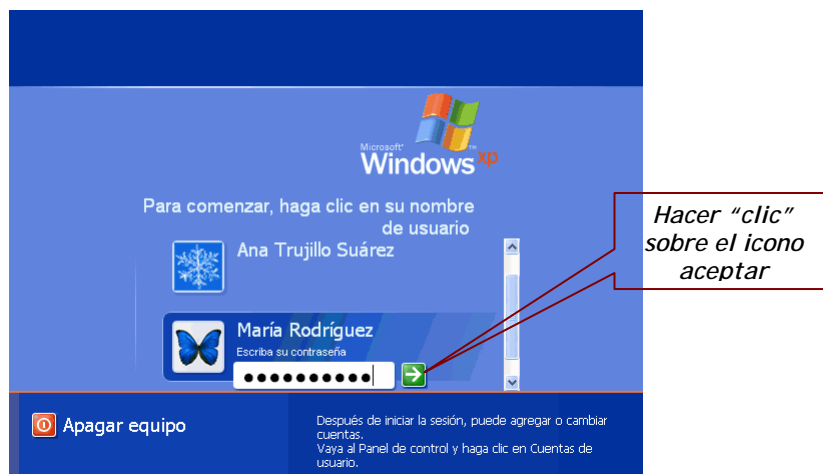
Microsoft Windows xp

Para comenzar, haga clic en su nombre de usuario

Ana Trujillo Suárez

María Rodríguez
Escriba su contraseña

●●●●●●●●●●

Hacer "clic" sobre el icono aceptar

Apagar equipo

Después de iniciar la sesión, puede agregar o cambiar cuentas.
Vaya al Panel de control y haga clic en Cuentas de usuario.